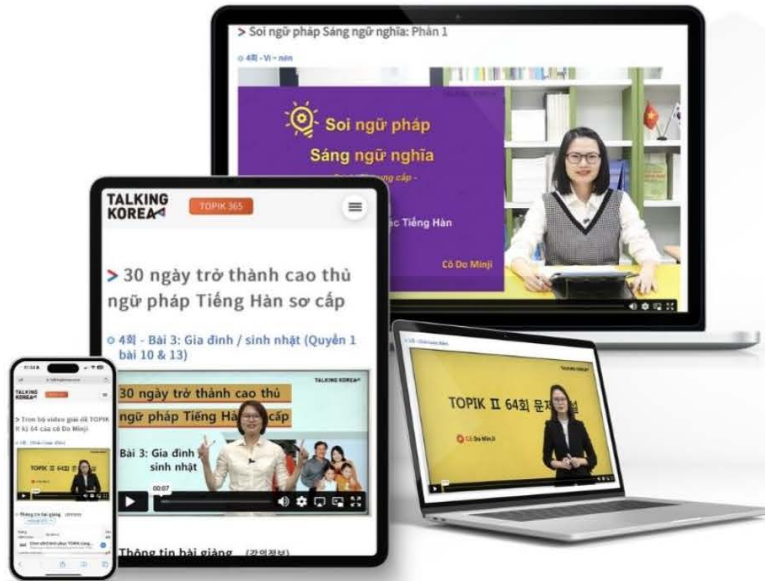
> Soi ngữ pháp Sáng ngữ nghĩa: Phần 1

4회 - Vì - nên

Soi ngữ pháp

Sáng ngữ nghĩa

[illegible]

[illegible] Tiếng Hàn

Cô Do Minji

TALKING KOREA

TOPIK 365

> 30 ngày trở thành cao thủ ngữ pháp Tiếng Hàn sơ cấp

4회 - Bài 3: Gia đình / sinh nhật (Quyển 1 bài 10 & 13)

TALKING KOREA

30 ngày trở thành cao thủ ngữ pháp Tiếng Hàn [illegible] cấp

Bài 3: Gia đình sinh nhật

00:07

Thông tin bài giảng (강의정보)

TOPIK Ⅱ 64회 문제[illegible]

Cô Do Minji

TALKING KOREA

> Trọn bộ video giải đề TOPIK Ⅱ kì 64 của cô Do Minji

TOPIK Ⅱ 64회

Thông tin bài giảng